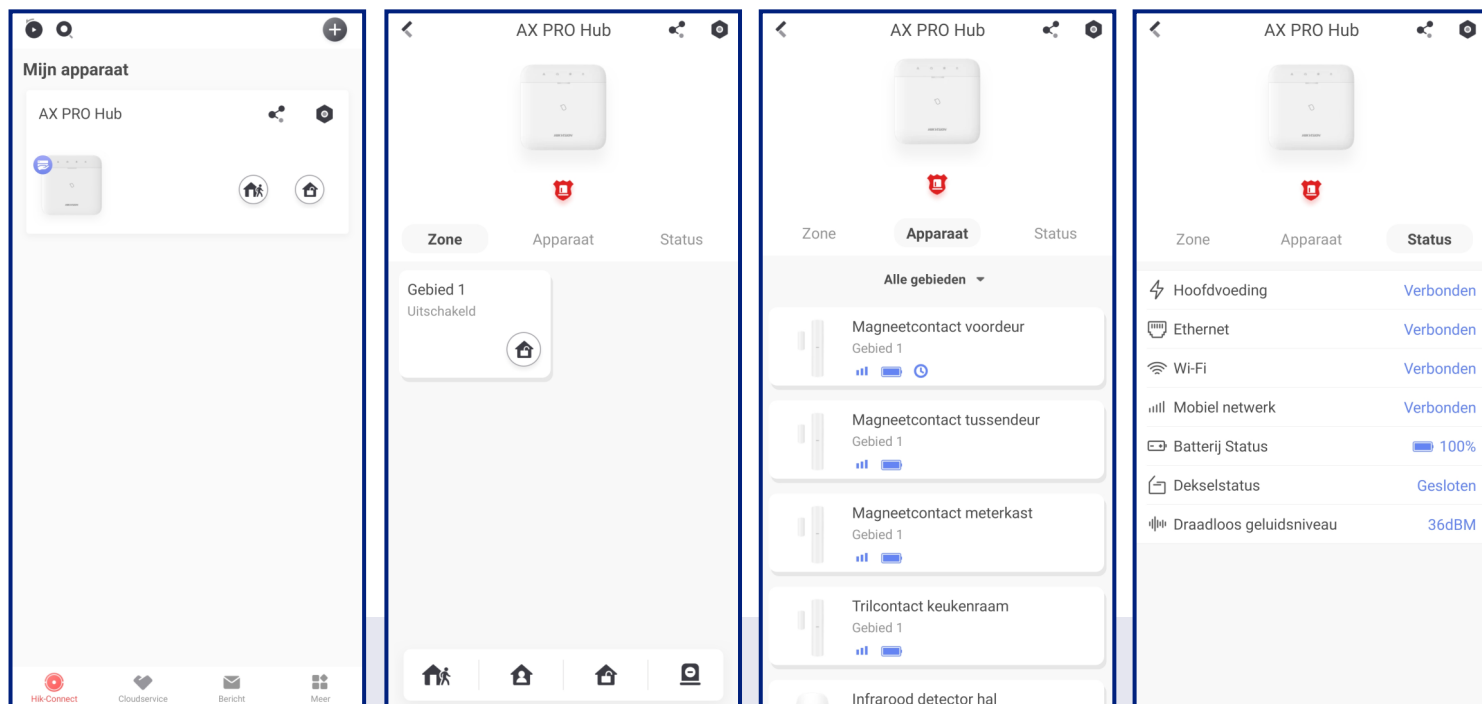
Mijn apparaat

AX PRO Hub

Hik-Connect
Cloudservice
Bericht
Meer

AX PRO Hub

Zone
Apparaat
Status

Gebied 1
Uitschakeld

AX PRO Hub

Zone
Apparaat
Status

Alle gebieden

Magneetcontact voordeur
Gebied 1

Magneetcontact tussendeur
Gebied 1

Magneetcontact meterkast
Gebied 1

Trilcontact keukenraam
Gebied 1

Infrarood detector hal

AX PRO Hub

Zone
Apparaat
Status

| | |
|---|---|
| Hoofdvoeding | Verbonden |
| Ethernet | Verbonden |
| Wi-Fi | Verbonden |
| Mobiel netwerk | Verbonden |
| Batterij Status | 100% |
| Dekselstatus | Gesloten |
| Draadloos geluidsniveau | 36dBM |